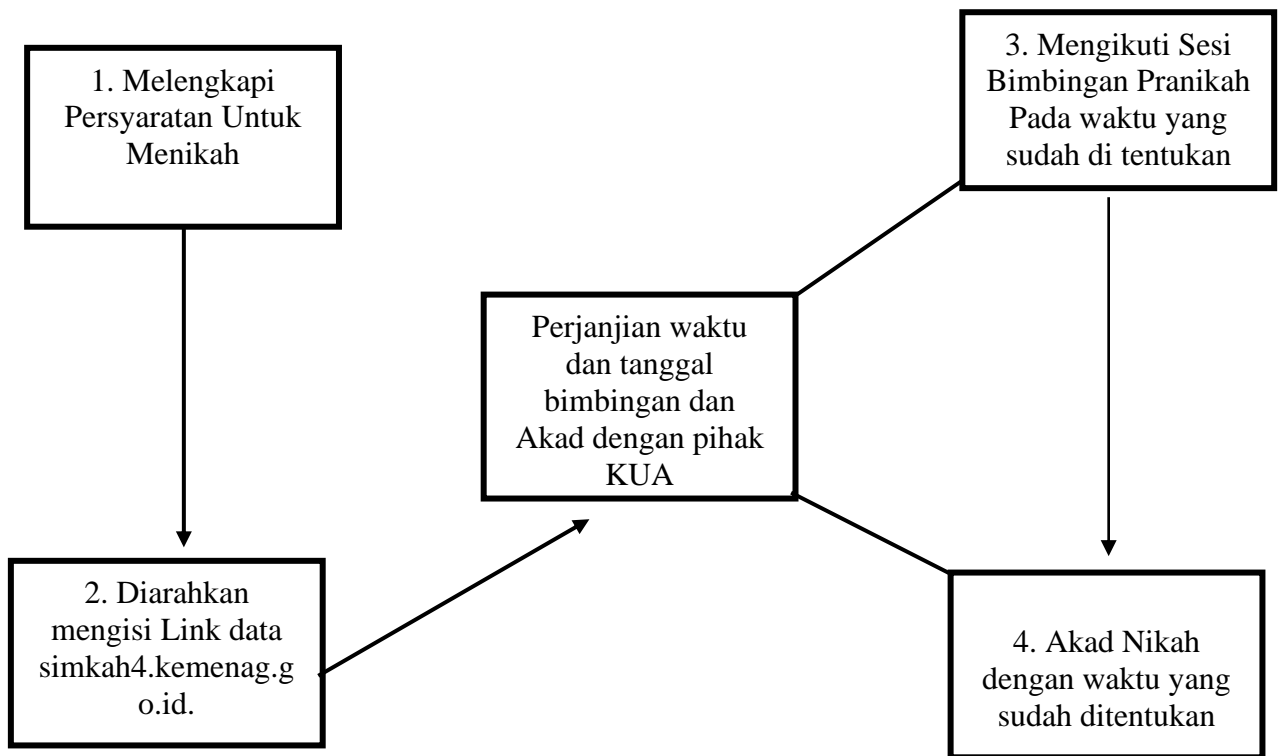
1. Melengkapi Persyaratan Untuk Menikah

2. Diarahkan mengisi Link data simkah4.kemenag.go.id.

Perjanjian waktu dan tanggal bimbingan dan Akad dengan pihak KUA

3. Mengikuti Sesi Bimbingan Pranikah Pada waktu yang sudah di tentukan

4. Akad Nikah dengan waktu yang sudah ditentukan